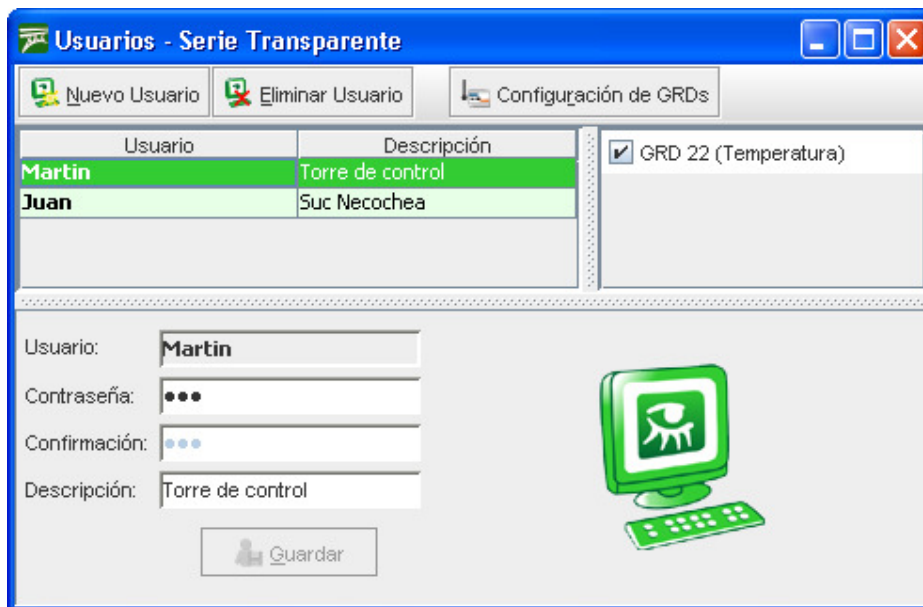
Usuarios - Serie Transparente

Nuevo Usuario | Eliminar Usuario | Configuración de GRDs

| Usuario | Descripción |
|---|---|
| Martin | Torre de control |
| Juan | Suc Necochea |

GRD 22 (Temperatura)

Usuario: Martin
Contraseña: •••
Confirmación: •••
Descripción: Torre de control

Guardar